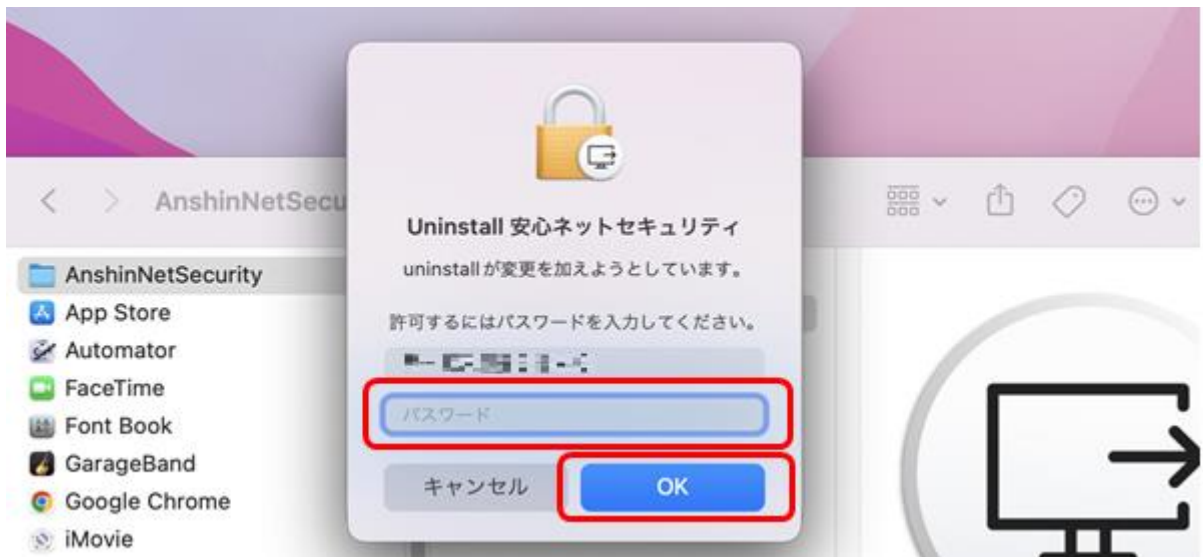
AnshinNetSecu

Uninstall 安心ネットセキュリティ

uninstallが変更を加えようとしています。

許可するにはパスワードを入力してください。

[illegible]

パスワード

キャンセル

OK

AnshinNetSecurity
App Store
Automator
FaceTime
Font Book
GarageBand
Google Chrome
iMovie